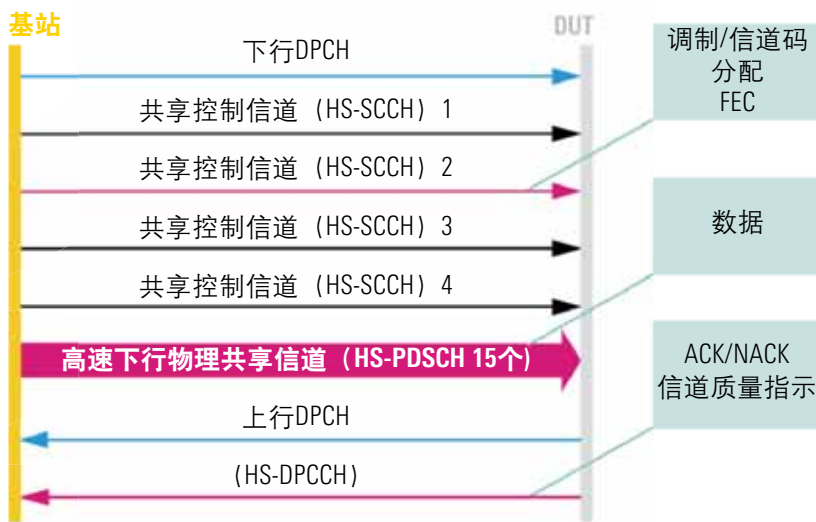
基站

DUT

下行DPCH

共享控制信道（HS-SCCH）1

共享控制信道（HS-SCCH）2

共享控制信道（HS-SCCH）3

共享控制信道（HS-SCCH）4

高速下行物理共享信道（HS-PDSCH 15个）

上行DPCH

（HS-DPCCH）

调制/信道码
分配
FEC

数据

ACK/NACK
信道质量指示